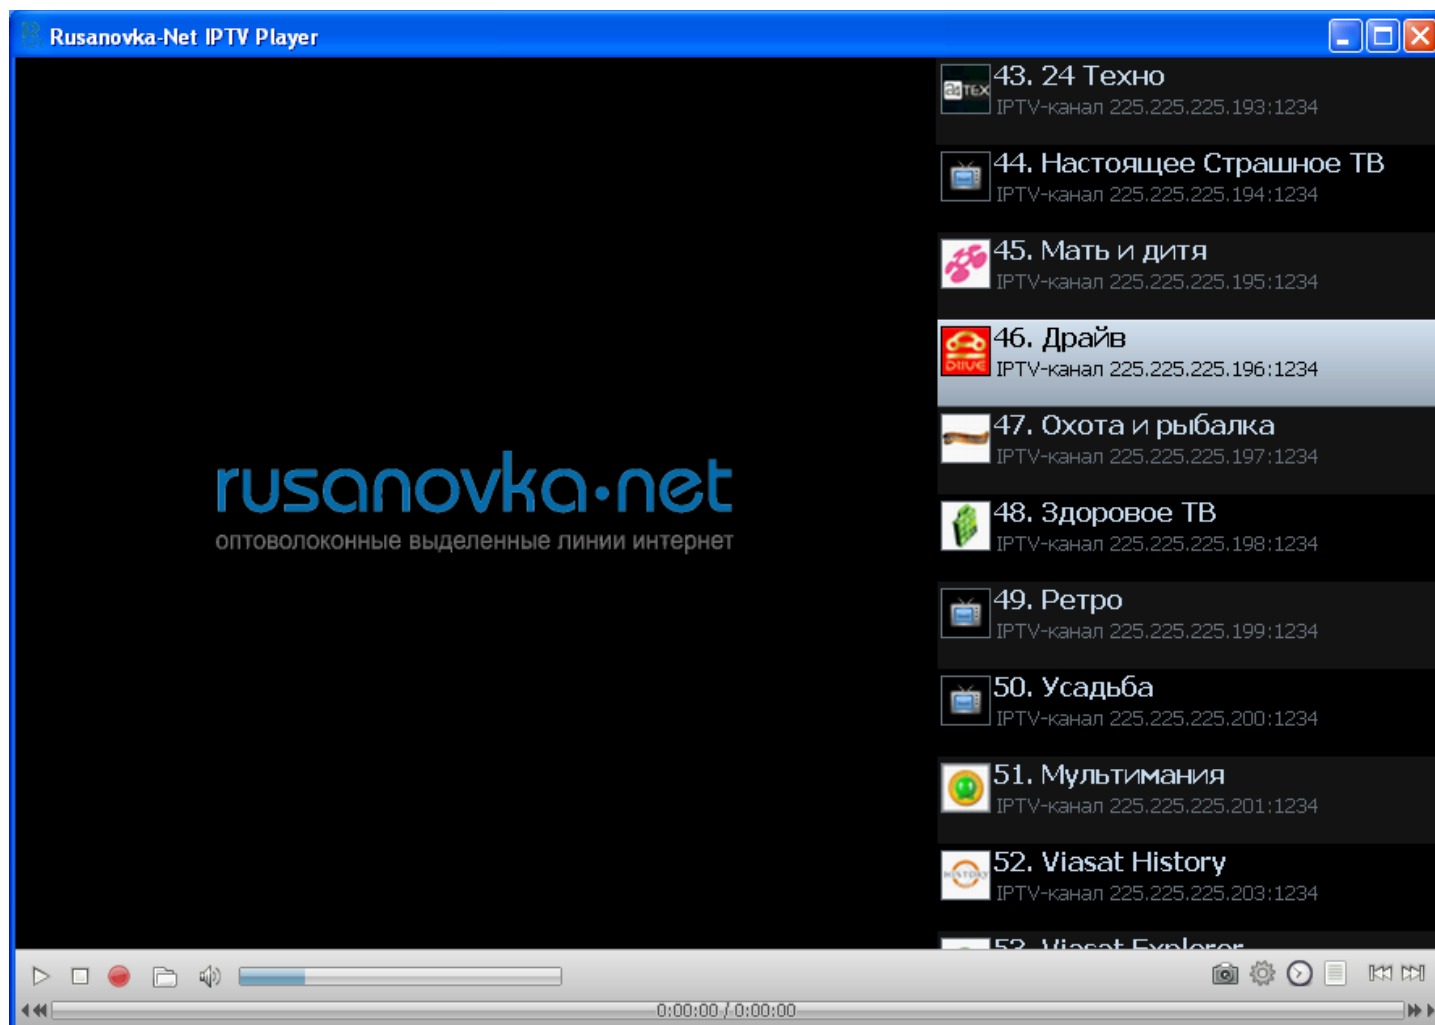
Rusanovka-Net IPTV Player

rusanovka·net
оптоволоконные выделенные линии интернет

24TEX
43. 24 Техно
IPTV-канал 225.225.225.193:1234

44. Настоящее Страшное ТВ
IPTV-канал 225.225.225.194:1234

45. Мать и дитя
IPTV-канал 225.225.225.195:1234

DRIVE
46. Драйв
IPTV-канал 225.225.225.196:1234

47. Охота и рыбалка
IPTV-канал 225.225.225.197:1234

48. Здоровое ТВ
IPTV-канал 225.225.225.198:1234

49. Ретро
IPTV-канал 225.225.225.199:1234

50. Усадьба
IPTV-канал 225.225.225.200:1234

51. Мультимания
IPTV-канал 225.225.225.201:1234

HISTORY
52. Viasat History
IPTV-канал 225.225.225.203:1234

53. Viasat Explorer

0:00:00 / 0:00:00